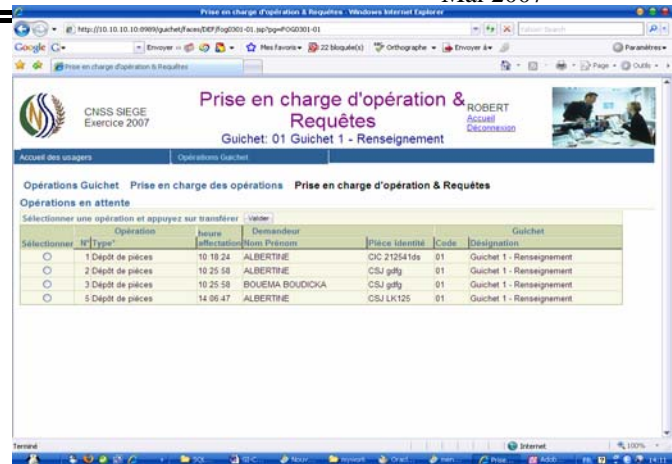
Mai 2007

Prise en charge d'opération & Requêtes - Windows Internet Explorer

http://10.10.10.10:8989/guichet/faces/DEF/fog0301-01.jsp?pg=FOG0301-01

Google G- Envoyer Mes favoris 22 bloqué(s) Orthographe Envoyer à Paramètres

Prise en charge d'opération & Requêtes

Page Outils

CNSS SIEGE
Exercice 2007

Prise en charge d'opération & Requêtes
Guichet: 01 Guichet 1 - Renseignement

ROBERT
Accueil
Déconnexion

Accueil des usagers | Opérations Guichet

Opérations Guichet   Prise en charge des opérations   Prise en charge d'opération & Requêtes

Opérations en attente

Sélectionner une opération et appuyez sur transférer Valider

| Sélectionner | Opération N° | Type* | heure affectation | Demandeur Nom Prénom | Pièce Identité | Guichet Code | Désignation |
|---|---|---|---|---|---|---|---|
| ○ | 1 | Dépôt de pièces | 10:18:24 | ALBERTINE | CIC 212541ds | 01 | Guichet 1 - Renseignement |
| ○ | 2 | Dépôt de pièces | 10:25:58 | ALBERTINE | CSJ gdfg | 01 | Guichet 1 - Renseignement |
| ○ | 3 | Dépôt de pièces | 10:25:58 | BOUEMA BOUDICKA | CSJ gdfg | 01 | Guichet 1 - Renseignement |
| ○ | 5 | Dépôt de pièces | 14:06:47 | ALBERTINE | CSJ LK125 | 01 | Guichet 1 - Renseignement |

Terminé   Internet   100%